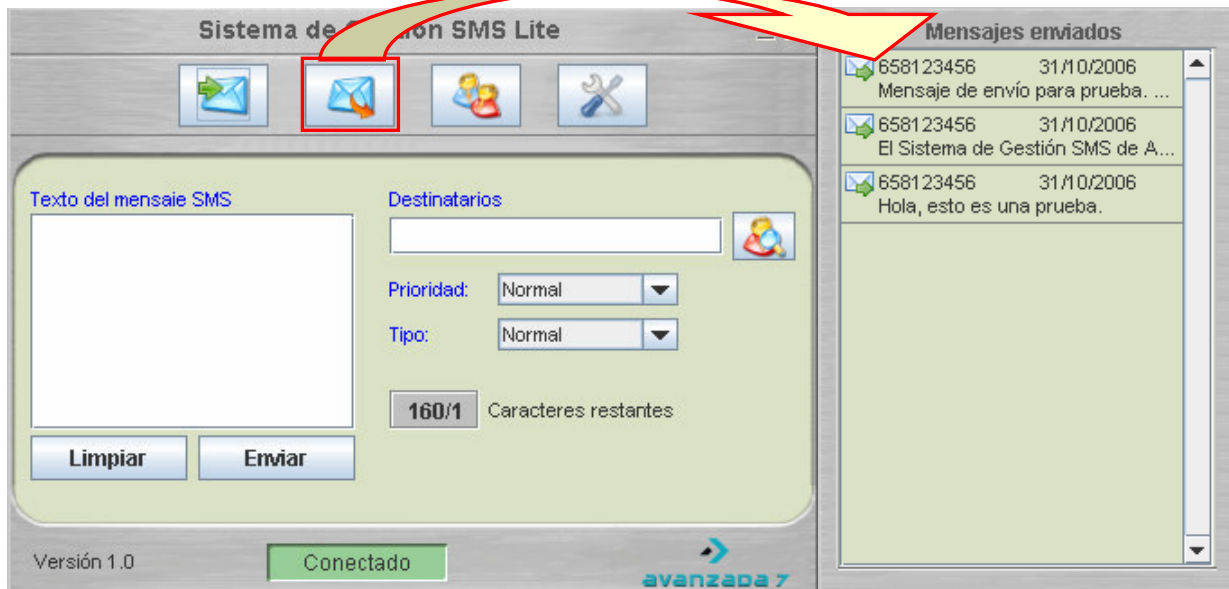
Sistema de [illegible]ón SMS Lite

Texto del mensaje SMS

Limpiar

Enviar

Destinatarios

Prioridad: Normal

Tipo: Normal

160/1 Caracteres restantes

Versión 1.0

Conectado

avanzada 7

Mensajes enviados

658123456 31/10/2006
Mensaje de envío para prueba. ...

658123456 31/10/2006
El Sistema de Gestión SMS de A...

658123456 31/10/2006
Hola, esto es una prueba.